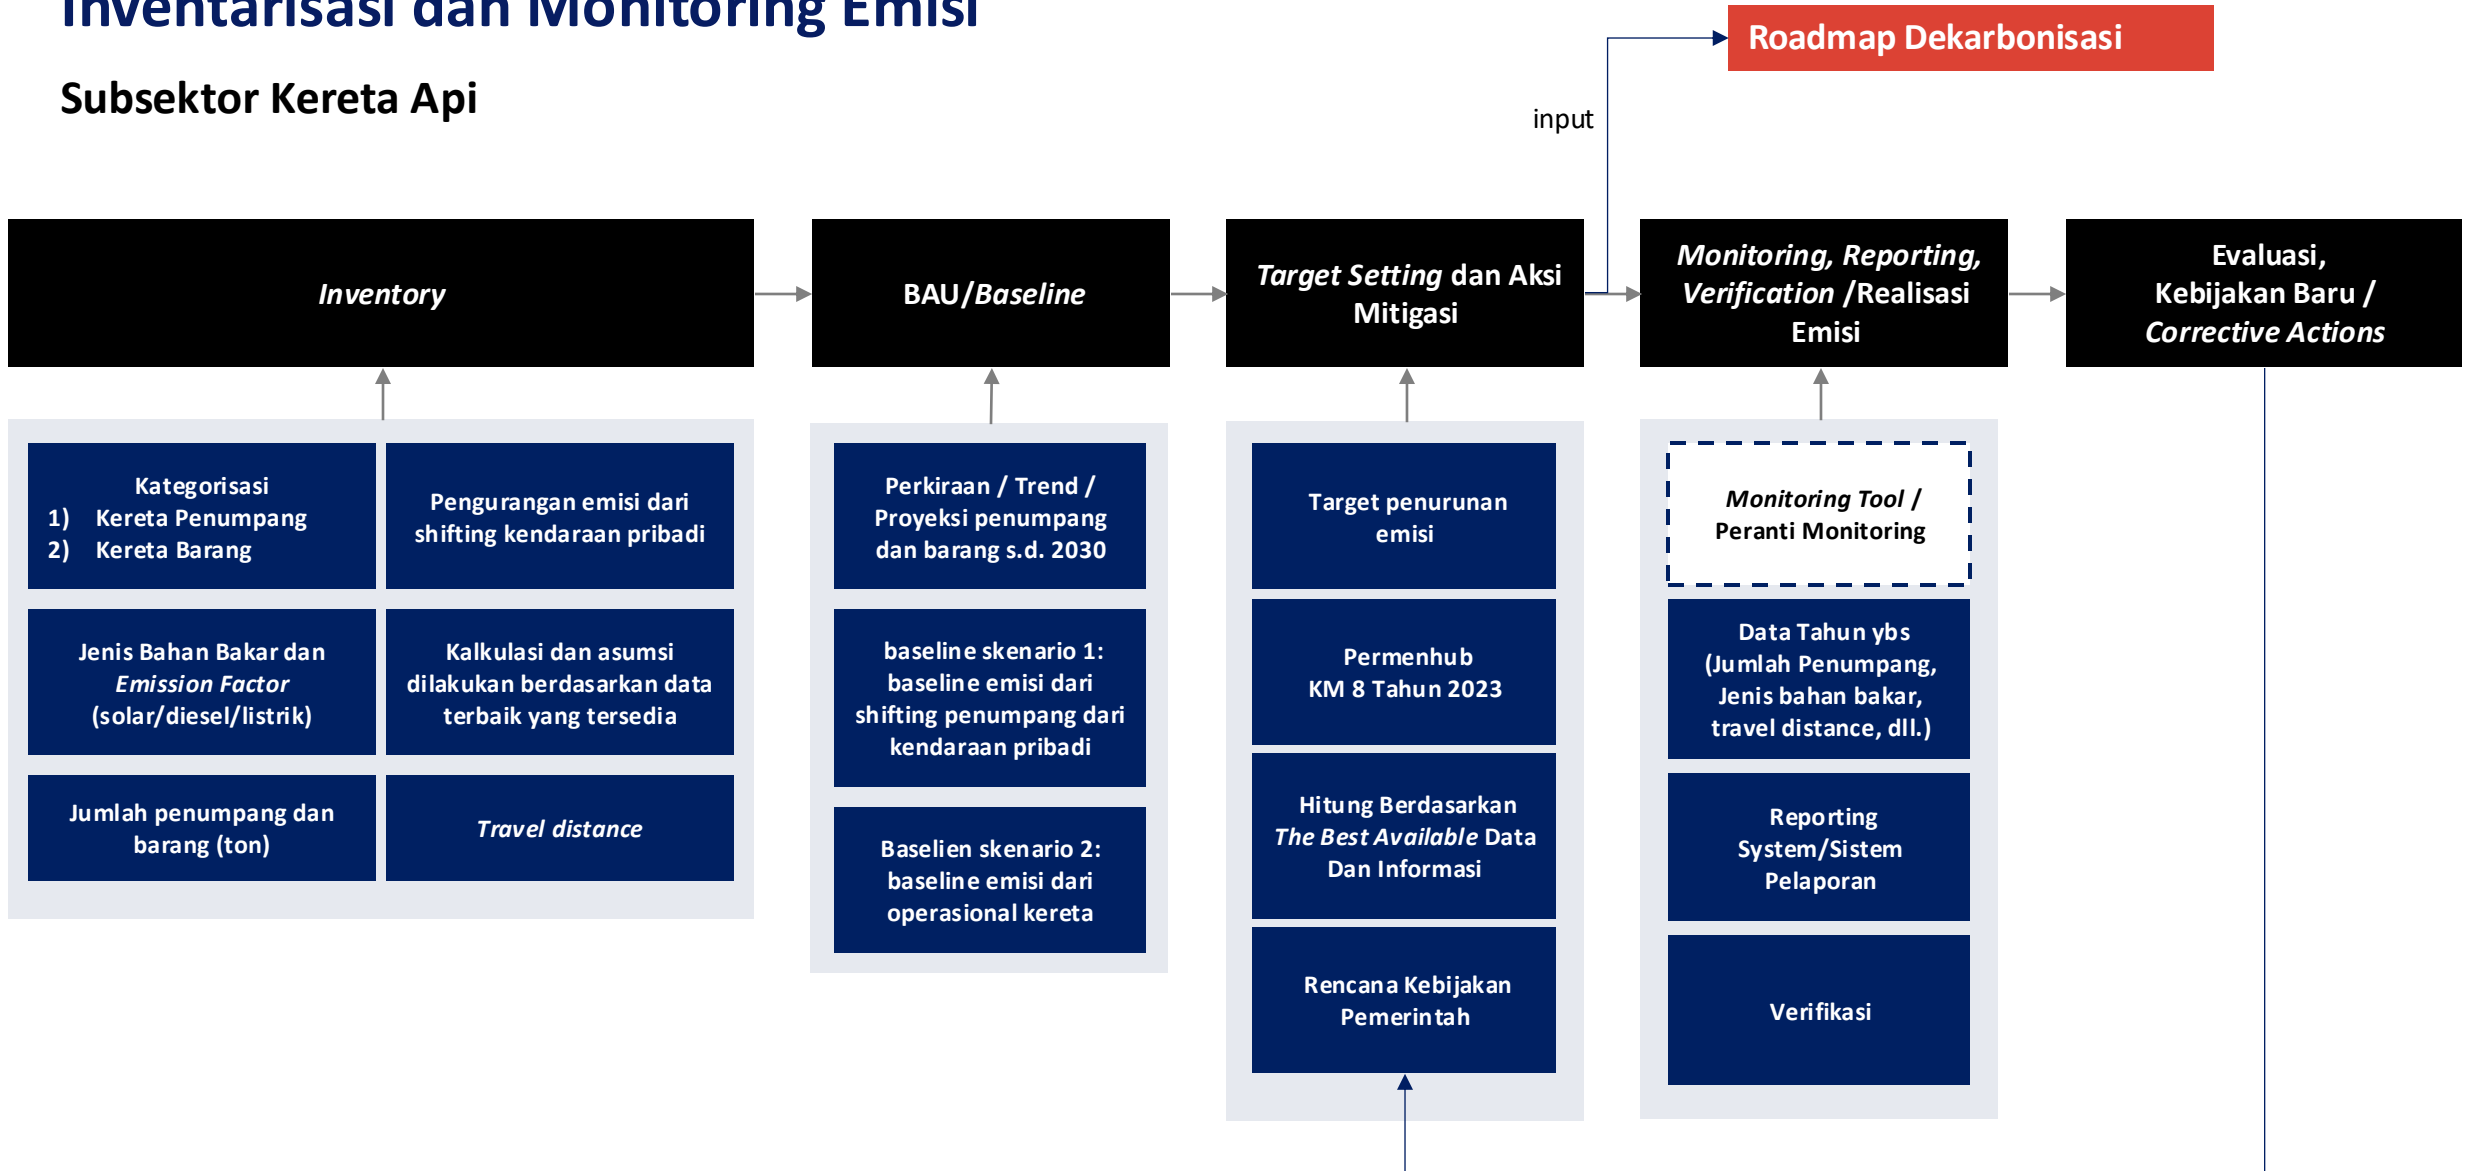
Inventarisasi dan Monitoring Emisi

Subsektor Kereta Api

Roadmap Dekarbonisasi

input

Inventory

BAU/Baseline

Target Setting dan Aksi Mitigasi

Monitoring, Reporting, Verification /Realisasi Emisi

Evaluasi, Kebijakan Baru / Corrective Actions

Kategorisasi
1) Kereta Penumpang
2) Kereta Barang

Pengurangan emisi dari shifting kendaraan pribadi

Jenis Bahan Bakar dan Emission Factor (solar/diesel/listrik)

Kalkulasi dan asumsi dilakukan berdasarkan data terbaik yang tersedia

Jumlah penumpang dan barang (ton)

Travel distance

Perkiraan / Trend / Proyeksi penumpang dan barang s.d. 2030

baseline skenario 1: baseline emisi dari shifting penumpang dari kendaraan pribadi

Baselien skenario 2: baseline emisi dari operasional kereta

Target penurunan emisi

Permenhub KM 8 Tahun 2023

Hitung Berdasarkan The Best Available Data Dan Informasi

Rencana Kebijakan Pemerintah

Monitoring Tool / Peranti Monitoring

Data Tahun ybs (Jumlah Penumpang, Jenis bahan bakar, travel distance, dll.)

Reporting System/Sistem Pelaporan

Verifikasi